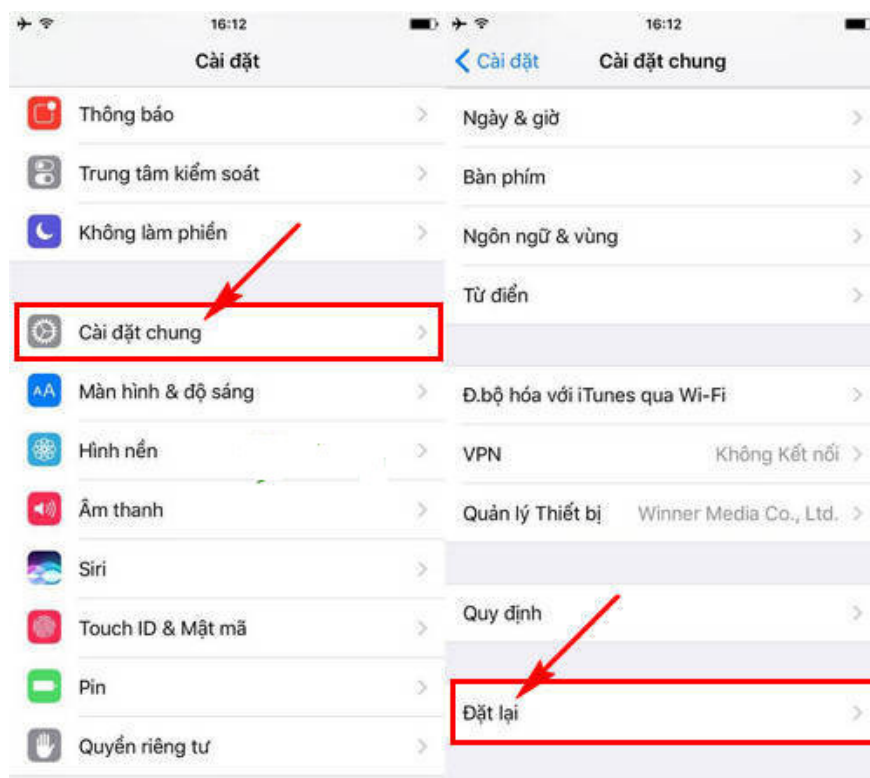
16:12

Cài đặt

Thông báo

Trung tâm kiểm soát

Không làm phiền

Cài đặt chung

AA Màn hình & độ sáng

Hình nền

Âm thanh

Siri

Touch ID & Mật mã

Pin

Quyền riêng tư

16:12

< Cài đặt Cài đặt chung

Ngày & giờ

Bàn phím

Ngôn ngữ & vùng

Từ điển

Đ.bộ hóa với iTunes qua Wi-Fi

VPN Không Kết nối

Quản lý Thiết bị Winner Media Co., Ltd.

Quy định

Đặt lại